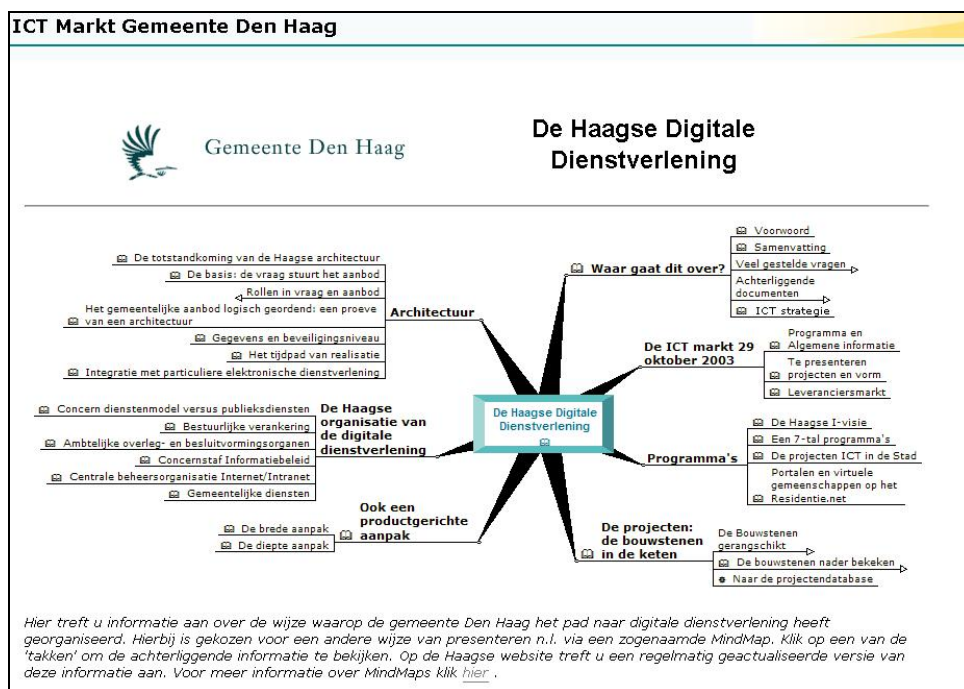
ICT Markt Gemeente Den Haag

Gemeente Den Haag

De Haagse Digitale Dienstverlening

De Haagse Digitale Dienstverlening

Architectuur

De totstandkoming van de Haagse architectuur

De basis: de vraag stuurt het aanbod

Rollen in vraag en aanbod

Het gemeentelijke aanbod logisch geordend: een proeve van een architectuur

Gegevens en beveiligingsniveau

Het tijdpad van realisatie

Integratie met particuliere elektronische dienstverlening

De Haagse organisatie van de digitale dienstverlening

Concern dienstenmodel versus publieksdiensten

Bestuurlijke verankering

Ambtelijke overleg- en besluitvormingsorganen

Concernstaf Informatiebeleid

Centrale beheersorganisatie Internet/Intranet

Gemeentelijke diensten

Ook een productgerichte aanpak

De brede aanpak

De diepte aanpak

Waar gaat dit over?

Voorwoord

Samenvatting

Veel gestelde vragen

Achterliggende documenten

ICT strategie

De ICT markt 29 oktober 2003

Programma en Algemene informatie

Te presenteren projecten en vorm

Leveranciersmarkt

Programma's

De Haagse I-visie

Een 7-tal programma's

De projecten ICT in de Stad

Portalen en virtuele gemeenschappen op het Residentie.net

De projecten: de bouwstenen in de keten

De Bouwstenen gerangschikt

De bouwstenen nader bekeken

Naar de projectendatabase

Hier treft u informatie aan over de wijze waarop de gemeente Den Haag het pad naar digitale dienstverlening heeft georganiseerd. Hierbij is gekozen voor een andere wijze van presenteren n.l. via een zogenaamde MindMap. Klik op een van de 'takken' om de achterliggende informatie te bekijken. Op de Haagse website treft u een regelmatig geactualiseerde versie van deze informatie aan. Voor meer informatie over MindMaps klik hier .